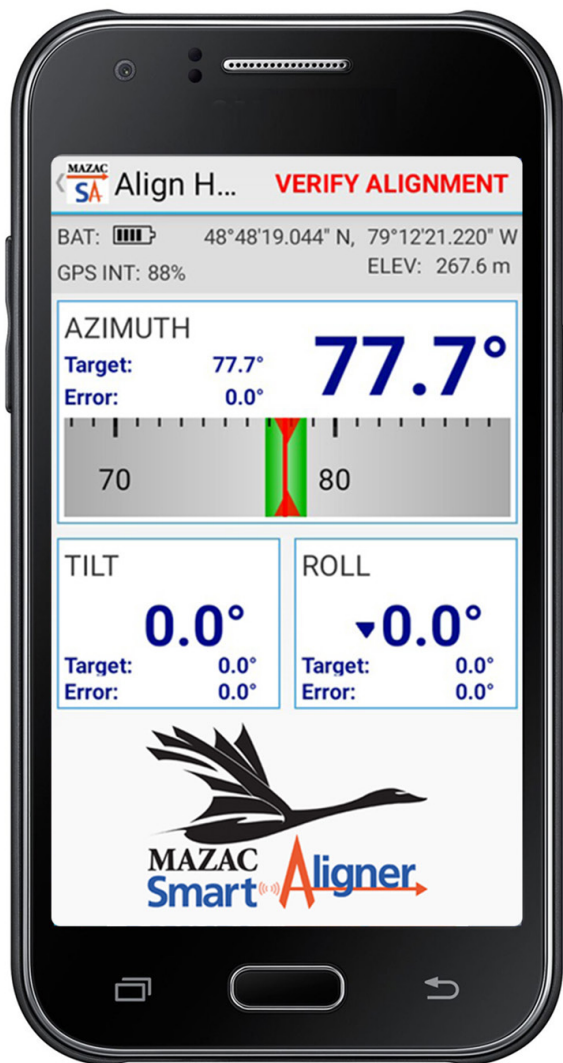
MAZAC SA Align H... VERIFY ALIGNMENT

BAT: 48°48'19.044" N, 79°12'21.220" W
GPS INT: 88% ELEV: 267.6 m

AZIMUTH
Target: 77.7°
Error: 0.0°
77.7°

70 80

TILT
0.0°
Target: 0.0°
Error: 0.0°

ROLL
▼0.0°
Target: 0.0°
Error: 0.0°

MAZAC
Smart Aligner